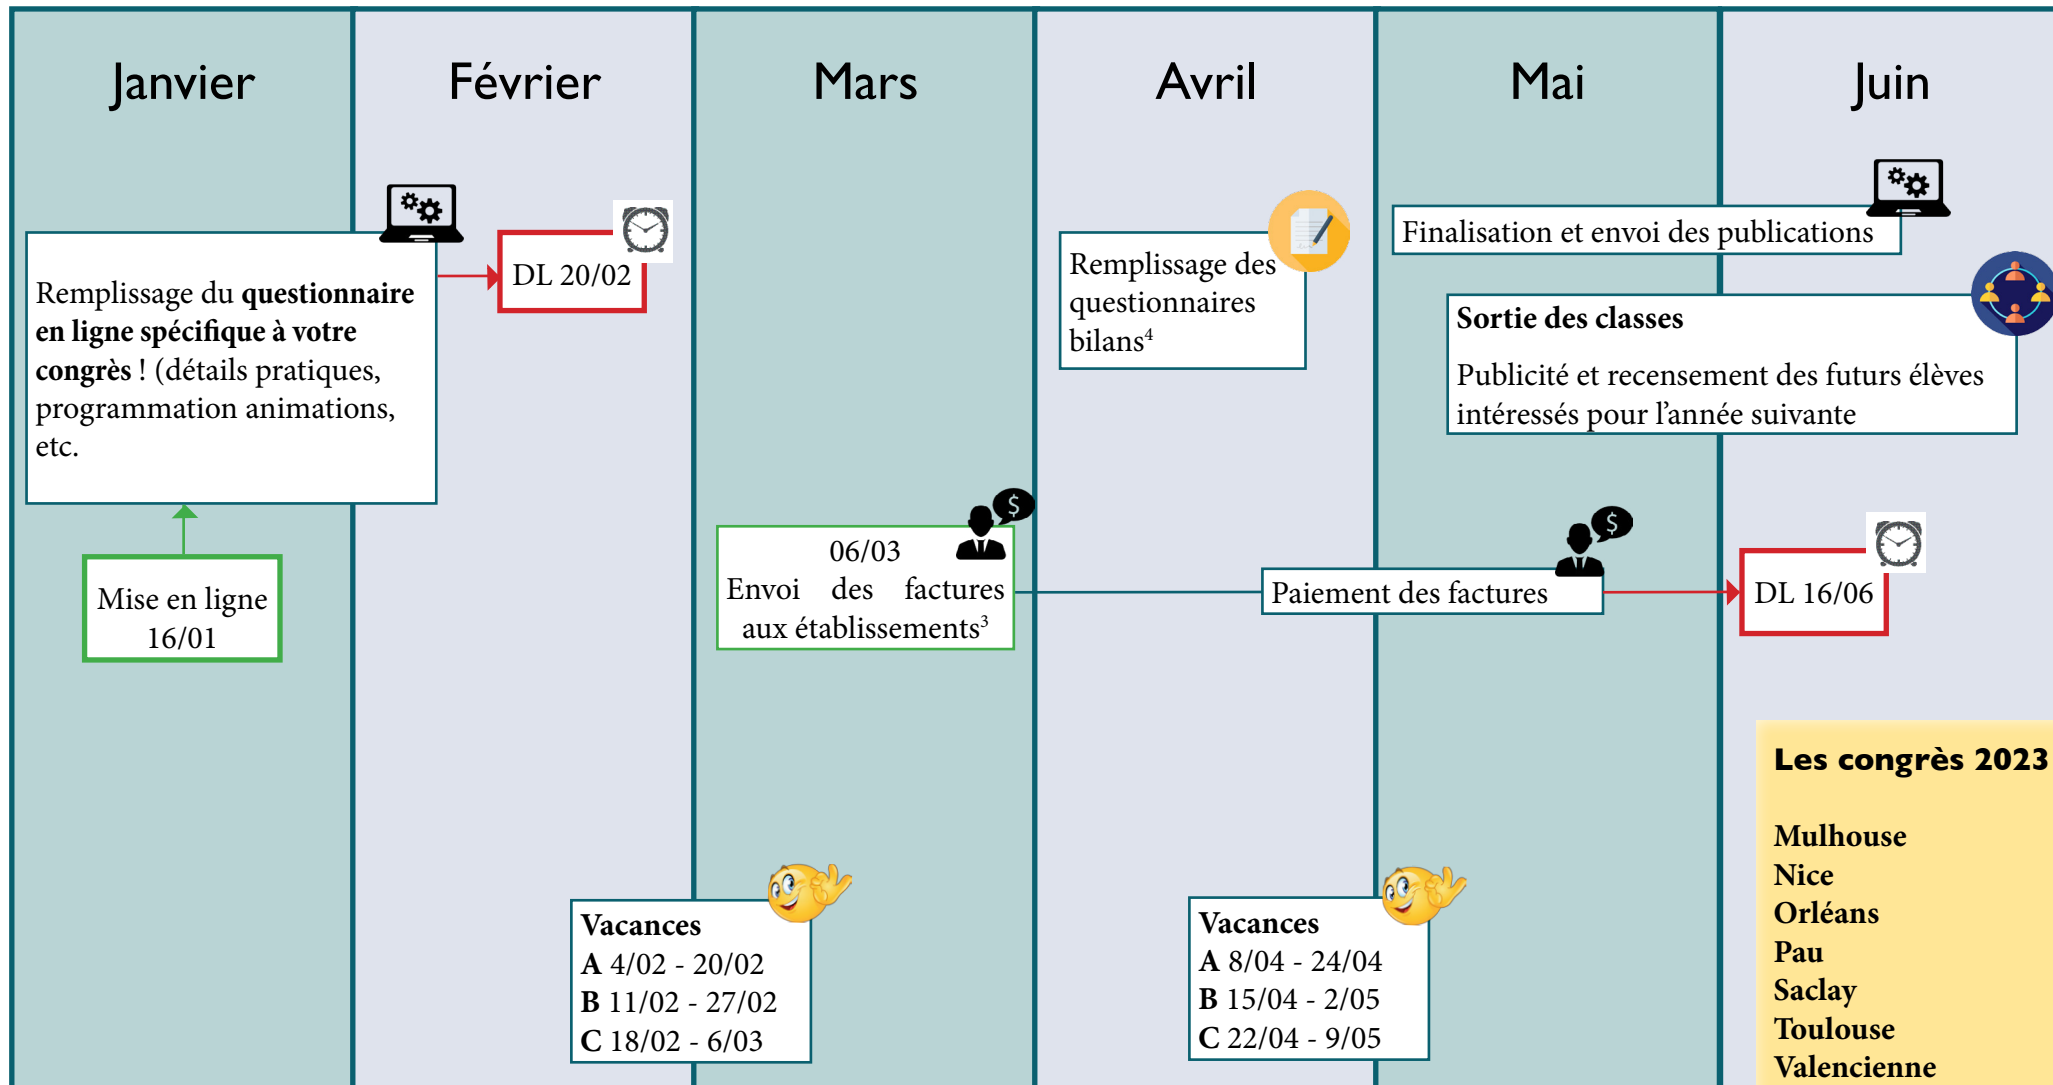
Janvier

Février

Mars

Avril

Mai

Juin

Remplissage du **questionnaire en ligne spécifique à votre congrès** ! (détails pratiques, programmation animations, etc.

DL 20/02

Remplissage des questionnaires bilans$^4$

Finalisation et envoi des publications

**Sortie des classes**

Publicité et recensement des futurs élèves intéressés pour l'année suivante

Mise en ligne 16/01

06/03
Envoi des factures aux établissements$^3$

$

Paiement des factures

$

DL 16/06

**Les congrès 2023**

**Mulhouse**
**Nice**
**Orléans**
**Pau**
**Saclay**
**Toulouse**
**Valencienne**

**Vacances**
**A** 4/02 - 20/02
**B** 11/02 - 27/02
**C** 18/02 - 6/03

**Vacances**
**A** 8/04 - 24/04
**B** 15/04 - 2/05
**C** 22/04 - 9/05